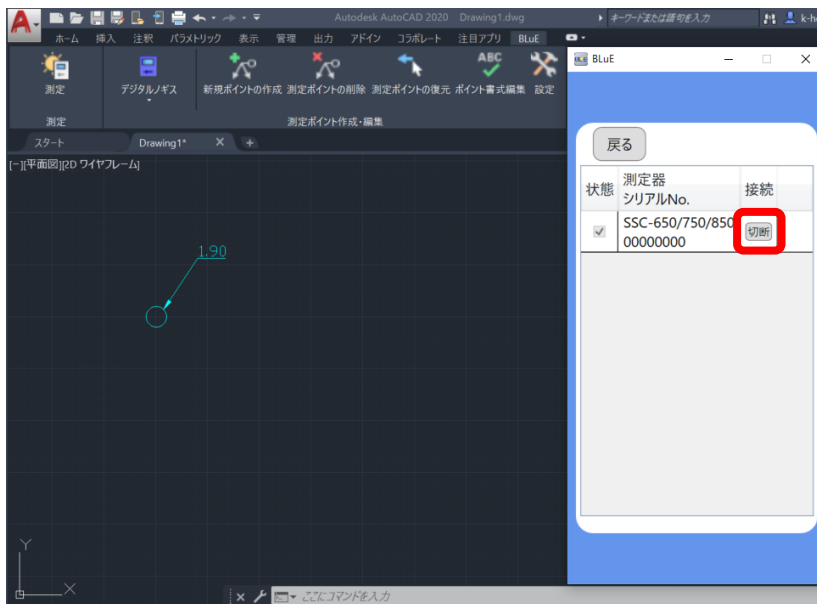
A

Autodesk AutoCAD 2020 Drawing1.dwg

キーワードまたは語句を入力

k-h

ホーム 挿入 注釈 パラメトリック 表示 管理 出力 アドイン コラボレート 注目アプリ BLuE

測定

デジタルノギス

新規ポイントの作成 測定ポイントの削除 測定ポイントの復元 ポイント書式編集 設定

ABC

測定

測定ポイント作成・編集

スタート

Drawing1*

[−][平面図][2D ワイヤフレーム]

1.90

Y

X

ここにコマンドを入力

BLuE

BLuE

戻る

| 状態 | 測定器 シリアルNo. | 接続 |
|---|---|---|
| ✓ | SSC-650/750/850 00000000 | 切断 |